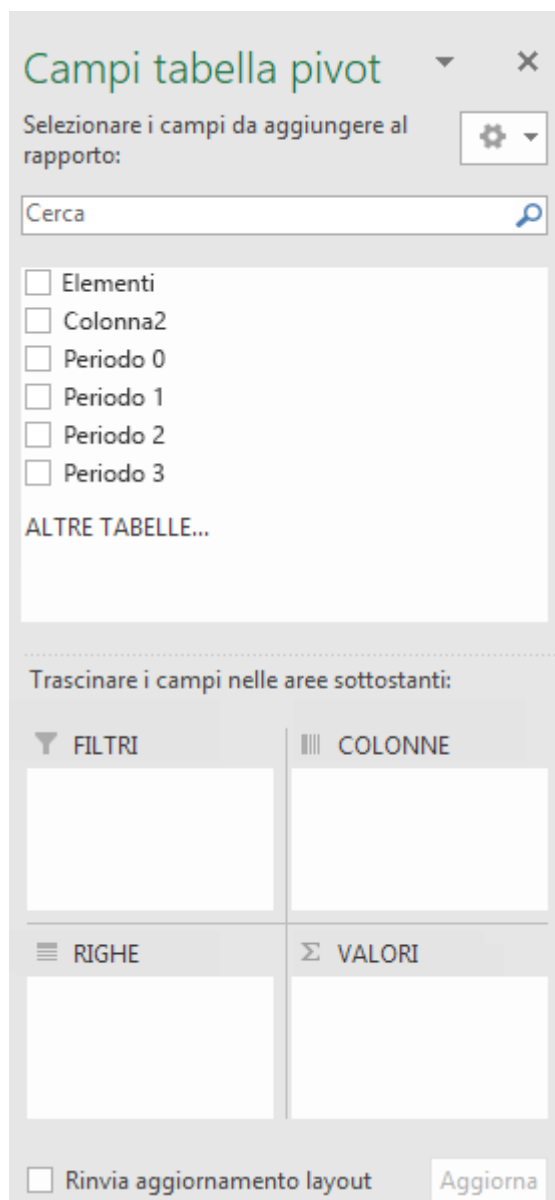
Campi tabella pivot

Selezionare i campi da aggiungere al rapporto:

Cerca

Elementi
Colonna2
Periodo 0
Periodo 1
Periodo 2
Periodo 3

ALTRE TABELLE...

Trascinare i campi nelle aree sottostanti:

FILTRI

COLONNE

RIGHE

$\Sigma$ VALORI

Rinvia aggiornamento layout

Aggiorna